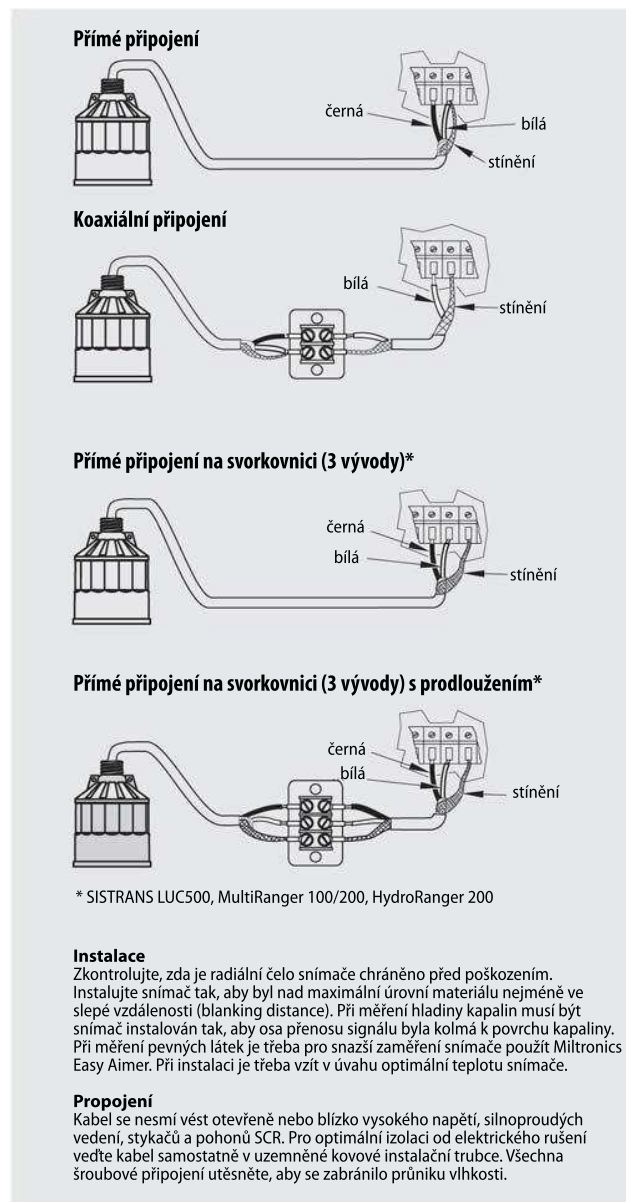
Přímé připojení

černá
bílá
stínění

Koaxiální připojení

bílá
stínění

Přímé připojení na svorkovnici (3 vývody)*

černá
bílá
stínění

Přímé připojení na svorkovnici (3 vývody) s prodloužením*

černá
bílá
stínění

* SISTRANS LUC500, MultiRanger 100/200, HydroRanger 200

Instalace
Zkontrolujte, zda je radiální čelo snímače chráněno před poškozením. Instalujte snímač tak, aby byl nad maximální úrovní materiálu nejméně ve slepé vzdálenosti (blanking distance). Při měření hladiny kapalin musí být snímač instalován tak, aby osa přenosu signálu byla kolmá k povrchu kapaliny. Při měření pevných látek je třeba pro snazší zaměření snímače použít Miltronics Easy Aimer. Při instalaci je třeba vzít v úvahu optimální teplotu snímače.

Propojení
Kabel se nesmí vést otevřeně nebo blízko vysokého napětí, silnoproudých vedení, stykačů a pohonů SCR. Pro optimální izolaci od elektrického rušení veďte kabel samostatně v uzemněné kovové instalační trubce. Všechna šroubové připojení utěsněte, aby se zabránilo průniku vlhkosti.